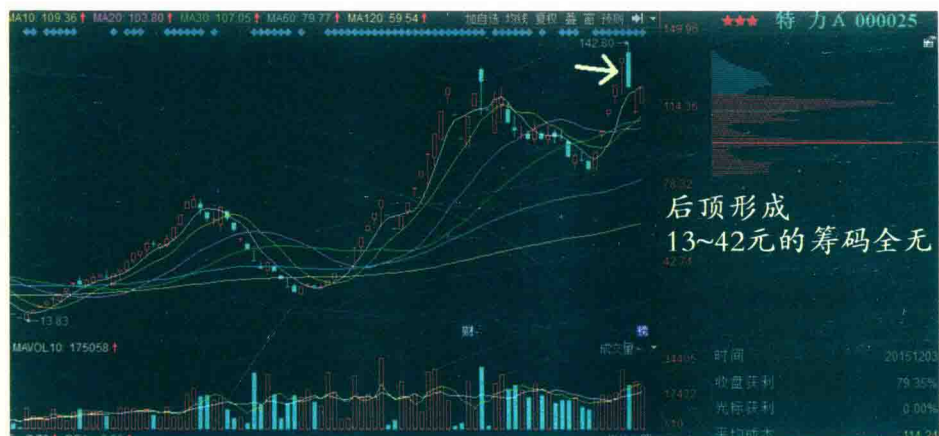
MA10: 109.36↑ MA20: 103.80↑ MA30: 107.05↑ MA60: 79.77↑ MA120: 59.54↑ 加自选 均线 复权 叠加 画 预测

★★★ 特力A 000025

149.96

142.80

114.36

78.32

42.27

13.83

后顶形成
13~42元的筹码全无

MAVOL10: 175058↑

财

成交量

34405

17432

时间 20151203
收盘获利 79.35%
光标获利 0.00%
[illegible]